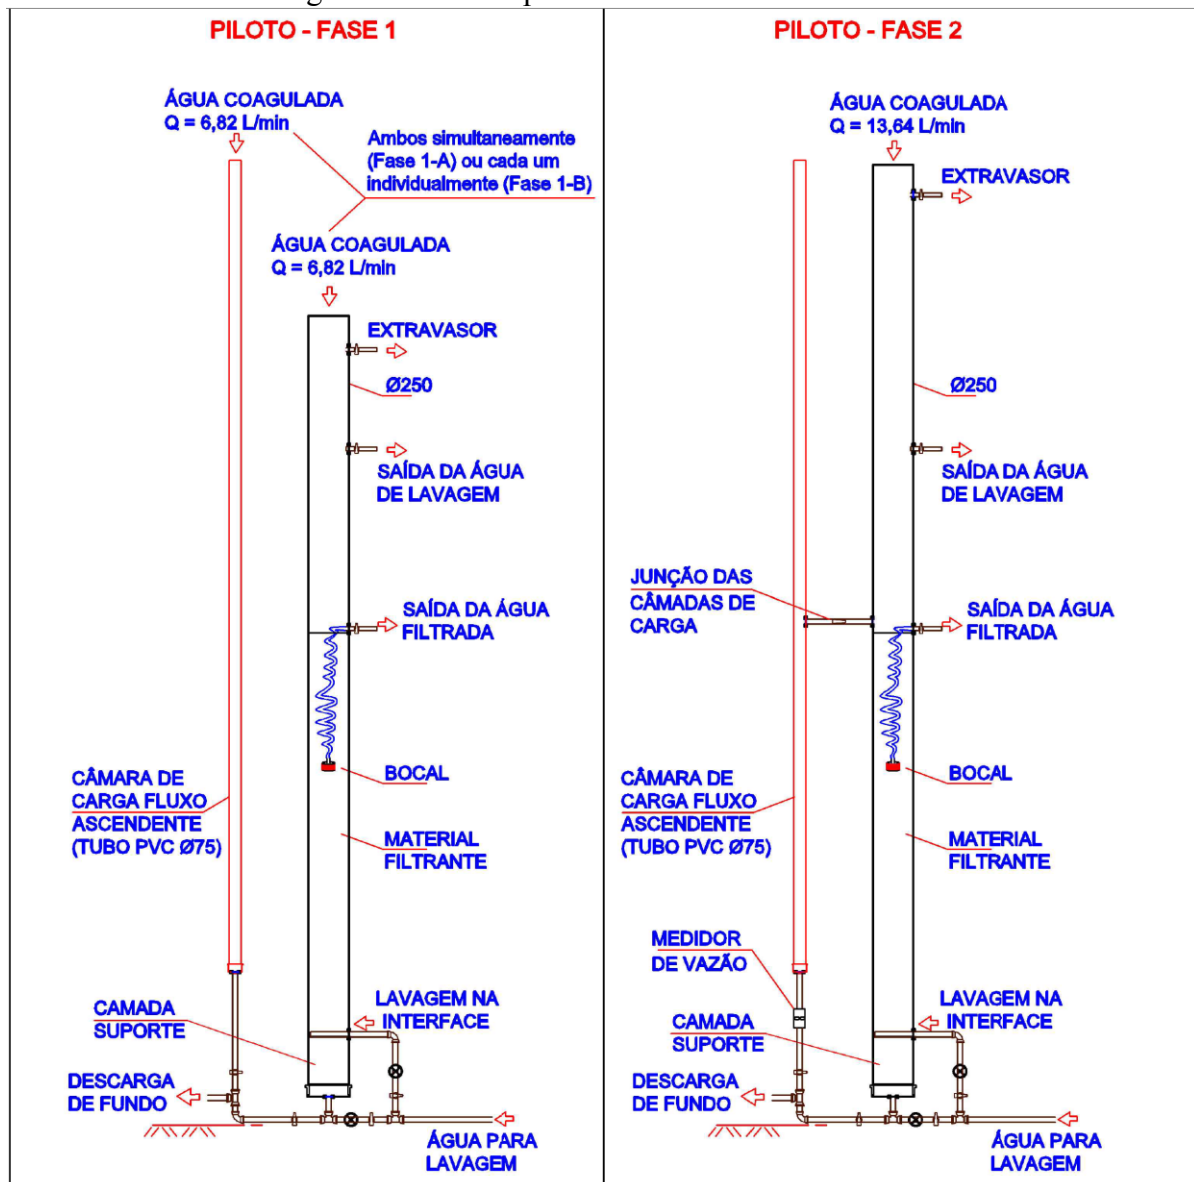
| PILOTO - FASE 1 | PILOTO - FASE 2 |
|---|---|
| ÁGUA COAGULADA Q = 6,82 L/min<br>Ambos simultaneamente (Fase 1-A) ou cada um individualmente (Fase 1-B)<br>ÁGUA COAGULADA Q = 6,82 L/min<br>EXTRAVASOR<br>Ø250<br>SAÍDA DA ÁGUA DE LAVAGEM<br>SAÍDA DA ÁGUA FILTRADA<br>BOCAL<br>CÂMARA DE CARGA FLUXO ASCENDENTE (TUBO PVC Ø75)<br>MATERIAL FILTRANTE<br>CAMADA SUPORTE<br>LAVAGEM NA INTERFACE<br>DESCARGA DE FUNDO<br>ÁGUA PARA LAVAGEM | ÁGUA COAGULADA Q = 13,64 L/min<br>EXTRAVASOR<br>Ø250<br>SAÍDA DA ÁGUA DE LAVAGEM<br>JUNÇÃO DAS CÂMADAS DE CARGA<br>SAÍDA DA ÁGUA FILTRADA<br>BOCAL<br>CÂMARA DE CARGA FLUXO ASCENDENTE (TUBO PVC Ø75)<br>MATERIAL FILTRANTE<br>MEDIDOR DE VAZÃO<br>CAMADA SUPORTE<br>LAVAGEM NA INTERFACE<br>DESCARGA DE FUNDO<br>ÁGUA PARA LAVAGEM |